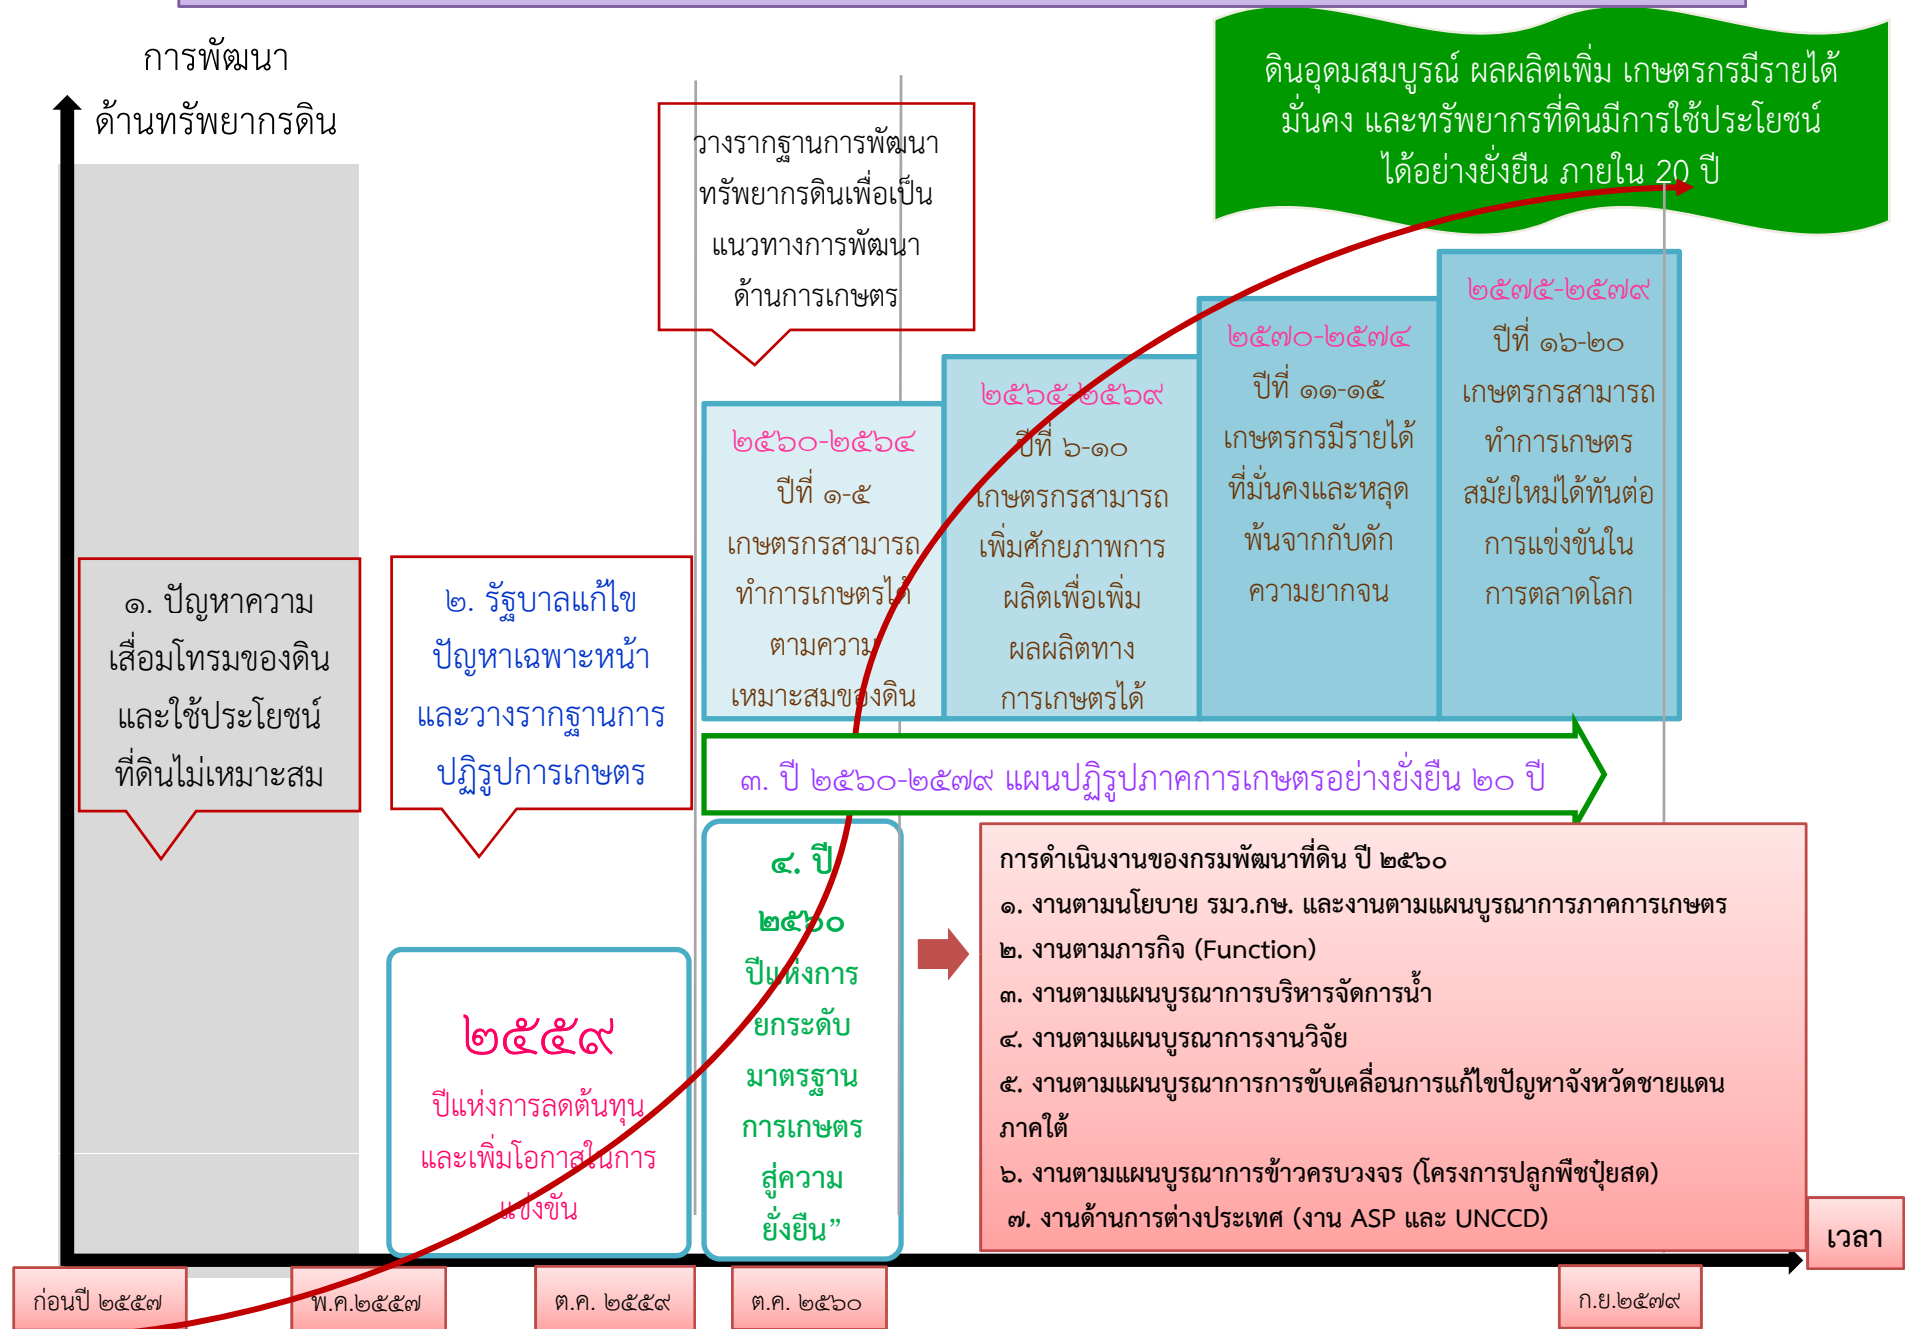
การพัฒนา
ด้านทรัพยากรดิน

ดินอุดมสมบูรณ์ ผลผลิตเพิ่ม เกษตรกรมีรายได้มั่นคง และทรัพยากรที่ดินมีการใช้ประโยชน์ได้อย่างยั่งยืน ภายใน 20 ปี

วางรากฐานการพัฒนาทรัพยากรดินเพื่อเป็นแนวทางการพัฒนาด้านการเกษตร

๒๕๖๐-๒๕๖๔
ปีที่ ๑-๕
เกษตรกรสามารถทำการเกษตรได้ตามความเหมาะสมของดิน

๒๕๖๕-๒๕๖๙
ปีที่ ๖-๑๐
เกษตรกรสามารถเพิ่มศักยภาพการผลิตเพื่อเพิ่มผลผลิตทางการเกษตรได้

๒๕๗๐-๒๕๗๔
ปีที่ ๑๑-๑๕
เกษตรกรมีรายได้ที่มั่นคงและหลุดพ้นจากกับดักความยากจน

๒๕๗๕-๒๕๗๙
ปีที่ ๑๖-๒๐
เกษตรกรสามารถทำการเกษตรสมัยใหม่ได้ทันต่อการแข่งขันในการตลาดโลก

๑. ปัญหาความเสื่อมโทรมของดินและใช้ประโยชน์ที่ดินไม่เหมาะสม

๒. รัฐบาลแก้ไขปัญหาเฉพาะหน้าและวางรากฐานการปฏิรูปการเกษตร

๓. ปี ๒๕๖๐-๒๕๗๙ แผนปฏิรูปภาคการเกษตรอย่างยั่งยืน ๒๐ ปี

๒๕๕๙
ปีแห่งการลดต้นทุนและเพิ่มโอกาสในการแข่งขัน

๔. ปี ๒๕๖๐ ปีแห่งการยกระดับมาตรฐานการเกษตรสู่ความยั่งยืน”

การดำเนินงานของกรมพัฒนาที่ดิน ปี ๒๕๖๐
๑. งานตามนโยบาย รมว.กษ. และงานตามแผนบูรณาการภาคการเกษตร
๒. งานตามภารกิจ (Function)
๓. งานตามแผนบูรณาการบริหารจัดการน้ำ
๔. งานตามแผนบูรณาการงานวิจัย
๕. งานตามแผนบูรณาการการขับเคลื่อนการแก้ไขปัญหาจังหวัดชายแดนภาคใต้
๖. งานตามแผนบูรณาการข้าวครบวงจร (โครงการปลูกพืชปุ๋ยสด)
๗. งานด้านการต่างประเทศ (งาน ASP และ UNCCD)

เวลา

ก่อนปี ๒๕๕๗
พ.ค.๒๕๕๗
ต.ค. ๒๕๕๙
ต.ค. ๒๕๖๐
ก.ย.๒๕๗๙